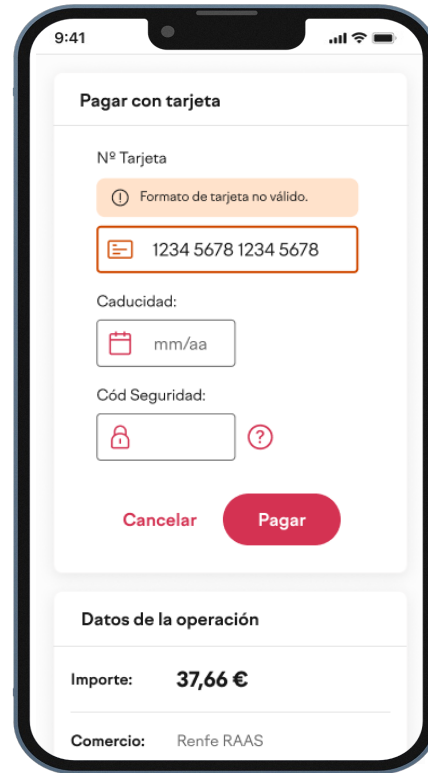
9:41

Pagar con tarjeta

Nº Tarjeta

Formato de tarjeta no válido.

1234 5678 1234 5678

Caducidad:

mm/aa

Cód Seguridad:

?

Cancelar

Pagar

Datos de la operación

Importe: 37,66 €

Comercio: Renfe RAAS